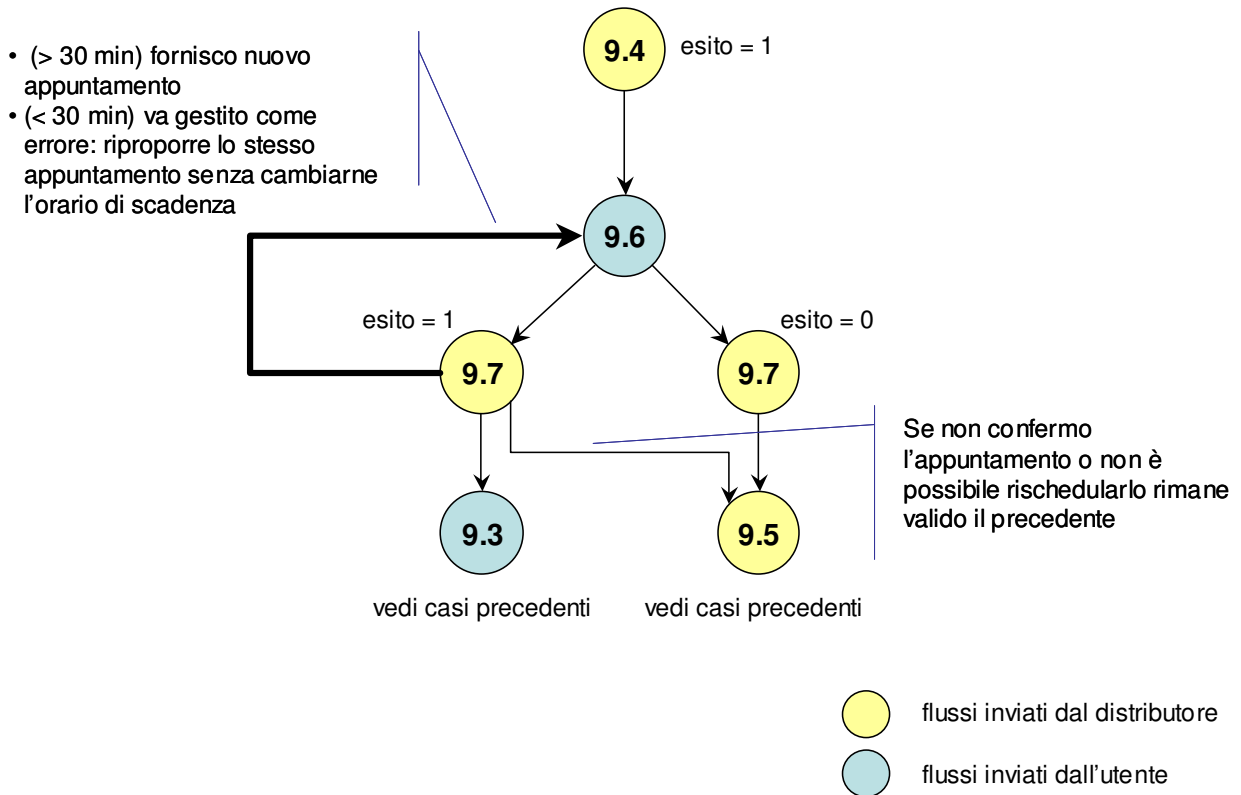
• (> 30 min) fornisco nuovo appuntamento
• (< 30 min) va gestito come errore: riproporre lo stesso appuntamento senza cambiarne l'orario di scadenza

9.4
esito = 1

9.6

esito = 1
9.7

esito = 0
9.7

Se non confermo l'appuntamento o non è possibile rischedularlo rimane valido il precedente

9.3
vedi casi precedenti

9.5
vedi casi precedenti

flussi inviati dal distributore

flussi inviati dall'utente